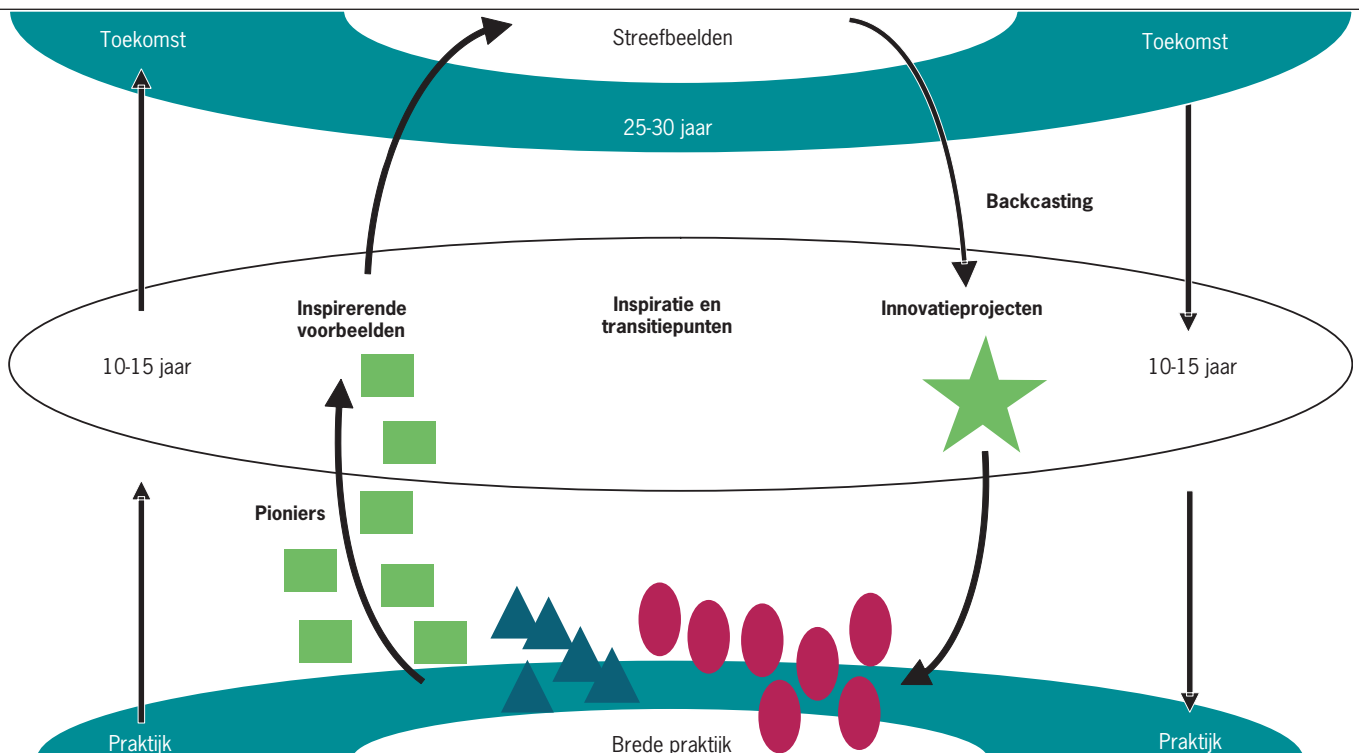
Toekomst

Streefbeelden

Toekomst

25-30 jaar

Backcasting

Inspirerende voorbeelden

Inspiratie en transitiepunten

Innovatieprojecten

10-15 jaar

10-15 jaar

Pioniers

Praktijk

Brede praktijk

Praktijk